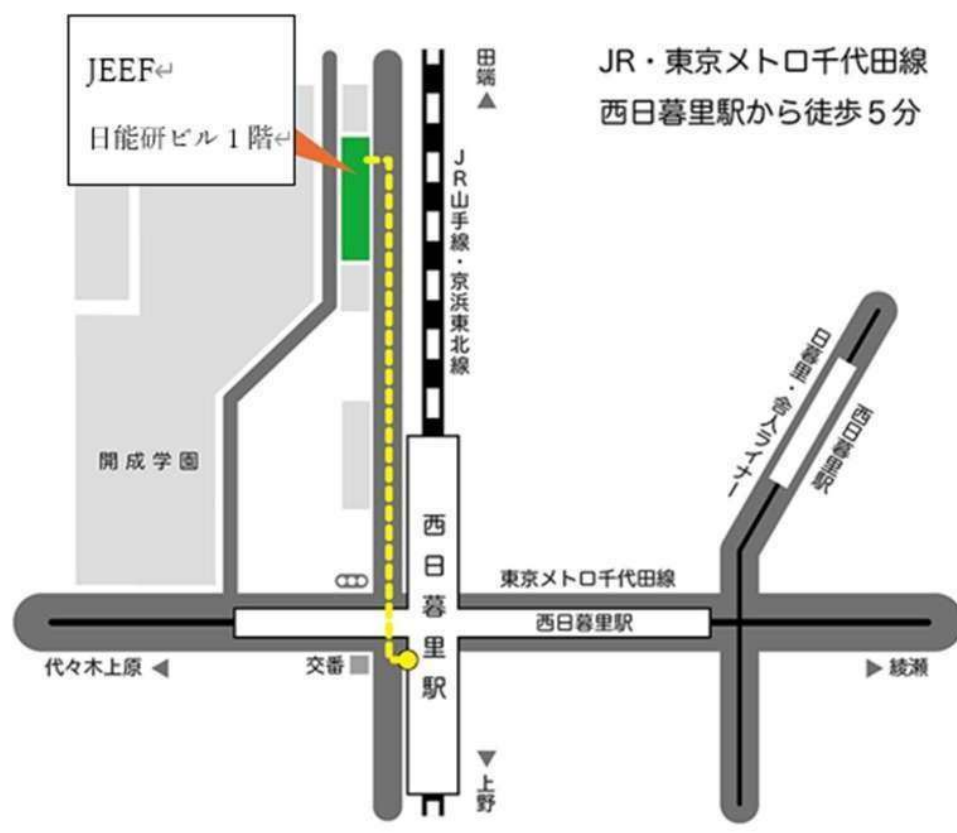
JEEF↵
日能研ビル１階↵

JR・東京メトロ千代田線
西日暮里駅から徒歩５分

田端 ▲

ＪＲ山手線・京浜東北線

日暮里・舎人ライナー

西日暮里駅

開成学園

西日暮里駅

東京メトロ千代田線

西日暮里駅

代々木上原 ◀

交番

▶ 綾瀬

▼上野